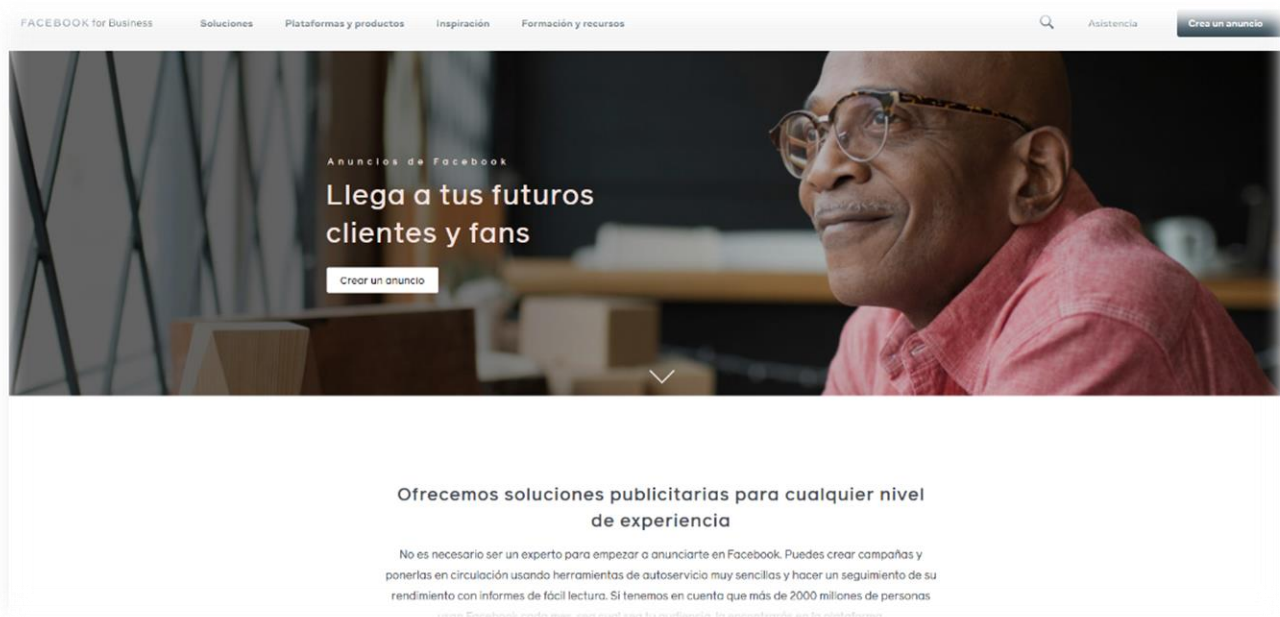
FACEBOOK for Business Soluciones Plataformas y productos Inspiración Formación y recursos Asistencia Crea un anuncio

Anuncios de Facebook

Llega a tus futuros clientes y fans

Crear un anuncio

Ofrecemos soluciones publicitarias para cualquier nivel de experiencia

No es necesario ser un experto para empezar a anunciarte en Facebook. Puedes crear campañas y ponerlas en circulación usando herramientas de autoservicio muy sencillas y hacer un seguimiento de su rendimiento con informes de fácil lectura. Si tenemos en cuenta que más de 2000 millones de personas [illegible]